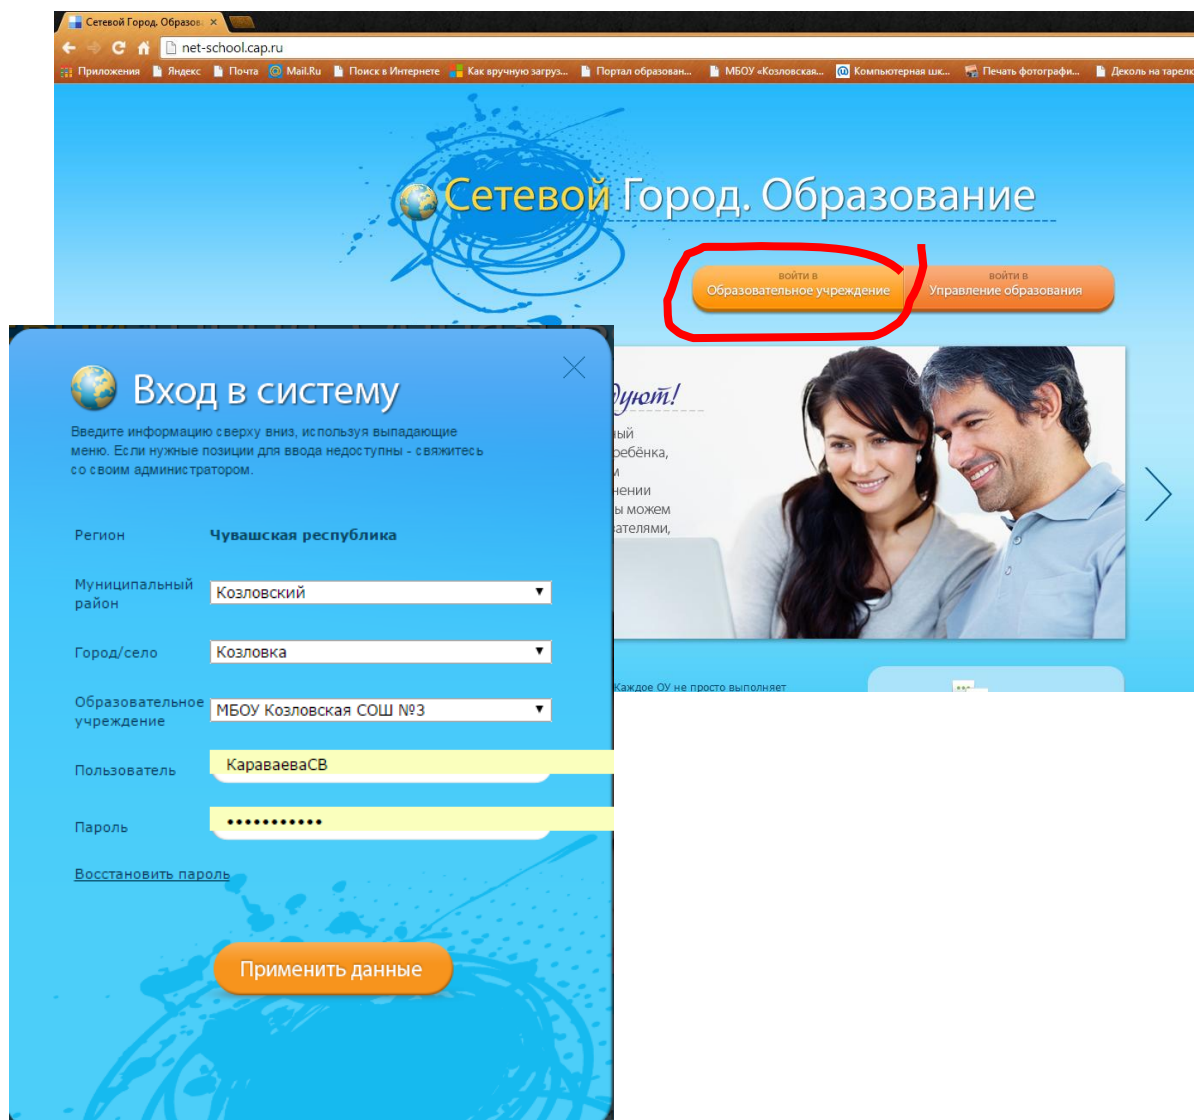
Сетевой Город. Образов ×

net-school.cap.ru

Приложения Яндекс Почта Mail.Ru Поиск в Интернете Как вручную загруз... Портал образован... МБОУ «Козловская... Компьютерная шк... Печать фотографи... Деколь на тарелк

Сетевой Город. Образование

войти в
Образовательное учреждение

войти в
Управление образования

дуют!
ый
ребёнка,
и
нении
ы можем
ателями,

Каждое ОУ не просто выполняет

Вход в систему

Введите информацию сверху вниз, используя выпадающие меню. Если нужные позиции для ввода недоступны - свяжитесь со своим администратором.

Регион Чувашская республика

Муниципальный район Козловский

Город/село Козловка

Образовательное учреждение МБОУ Козловская СОШ №3

Пользователь КараваеваСВ

Пароль •••••••••••

Восстановить пароль

Применить данные